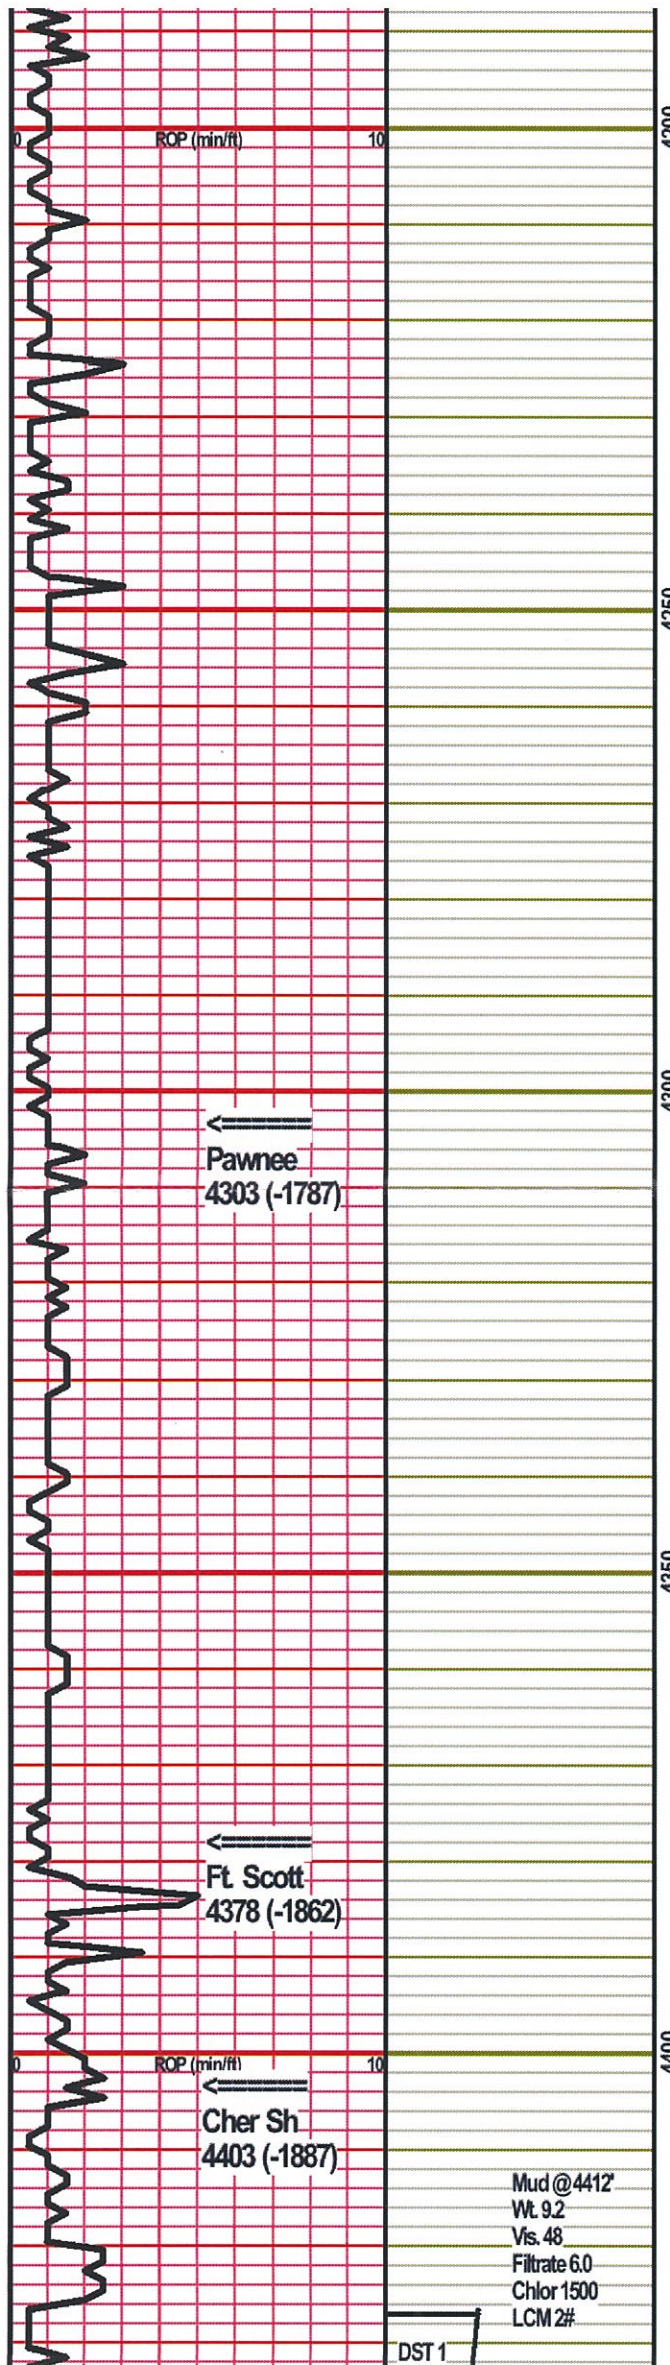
0 ROP (min/ft) 10

4200

4250

<==========
Pawnee
4303 (-1787)

4300

4350

<==========
Ft. Scott
4378 (-1862)

0 ROP (min/ft) 10

4400

<==========
Cher Sh
4403 (-1887)

Mud @4412'
Wt. 9.2
Vis. 48
Filtrate 6.0
Chlor 1500
LCM 2#

DST 1